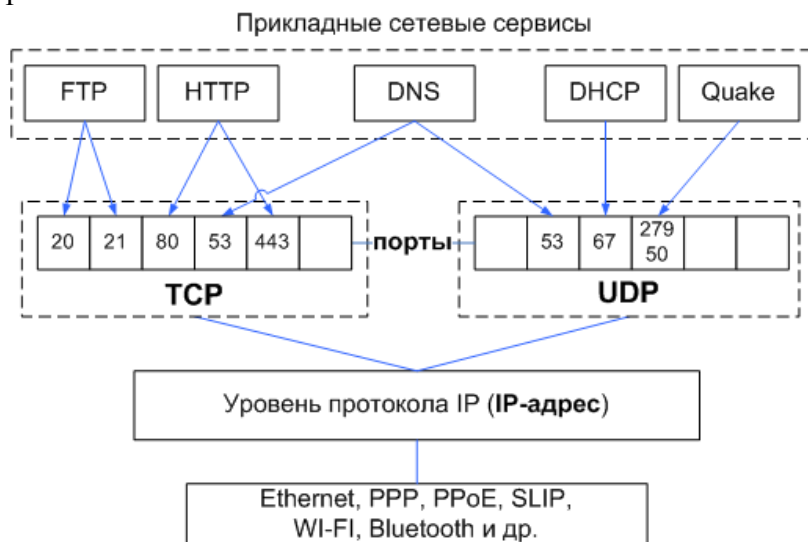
Прикладные сетевые сервисы

FTP

HTTP

DNS

DHCP

Quake

| 20 | 21 | 80 | 53 | 443 | |
|---|---|---|---|---|---|

порты

| | 53 | 67 | 27950 | | |
|---|---|---|---|---|---|

TCP

UDP

Уровень протокола IP (IP-адрес)

Ethernet, PPP, PPoE, SLIP, WI-FI, Bluetooth и др.